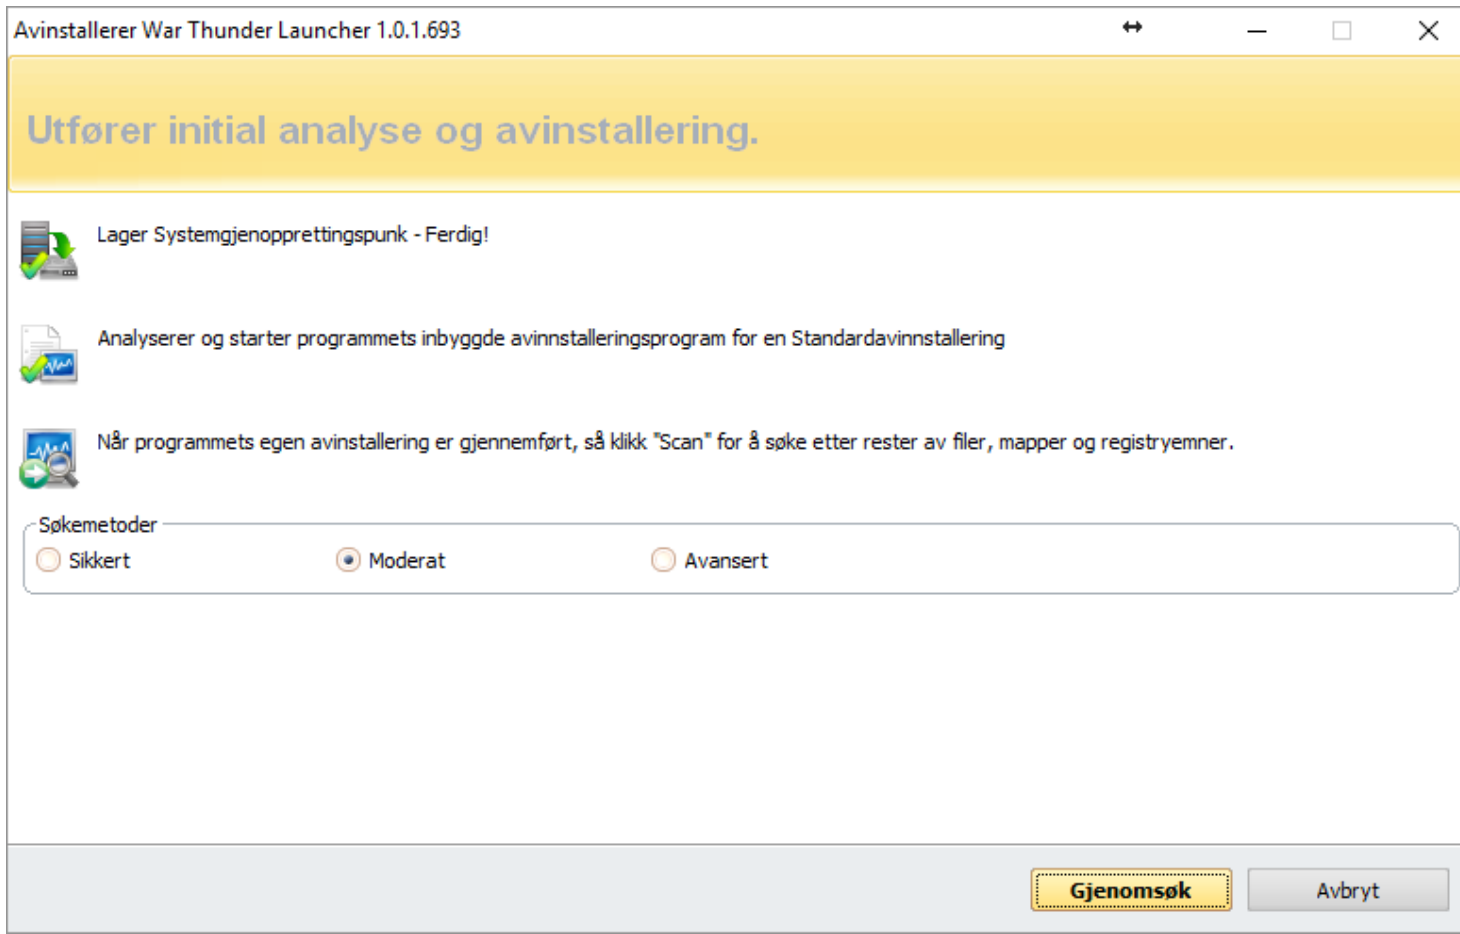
Avinstallerer War Thunder Launcher 1.0.1.693

Utfører initial analyse og avinstallering.

Lager Systemgjenopprettingspunk - Ferdig!

Analyserer og starter programmets inbyggde avinnstalleringsprogram for en Standardavinnstallering

Når programmets egen avinstallering er gjennemført, så klikk "Scan" for å søke etter rester av filer, mapper og registryemner.

Søkemetoder

Sikkert

Moderat

Avansert

Gjenomsøk

Avbryt